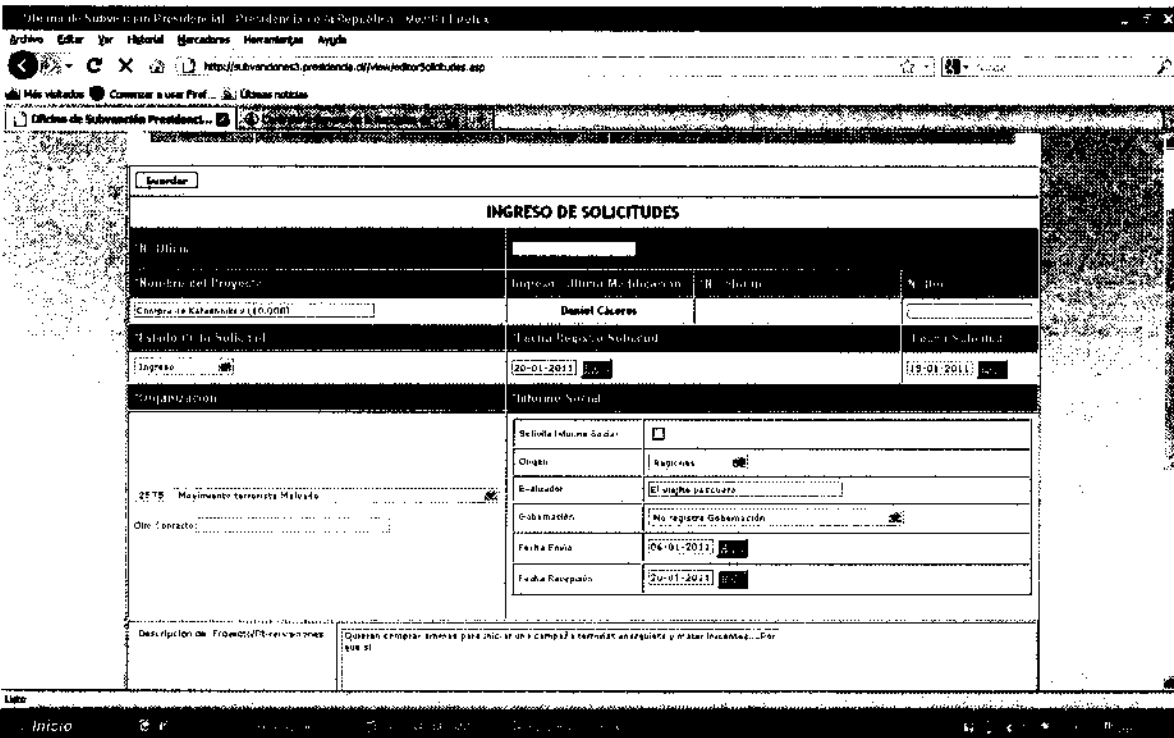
Oficina de Subvención Presidencial - Presidencia de la República - Mozilla Firefox

Archivo Editar Ver Historial Marcadores Herramientas Ayuda

http://subvenciones3.presidencia.cl/View/editorSolicitudes.asp

Más visitados Comenzar a usar Firef... Últimas noticias

Oficina de Subvención Presidenci...

Guardar

INGRESO DE SOLICITUDES

N° Oficio

Nombre del Proyecto

Compra de Katanas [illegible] (10.000)

Ingreso / Ultima Modificación

Daniel Cáceres

N° Folio

Estado de la Solicitud

Ingreso

Fecha Registro Solicitud

20-01-2011

Fecha Solicitud

19-01-2011

Organización

2575 Movimiento terrorista Malvado

Otro Contacto:

Informe Social

Solicita Informe Social

Origen

Regiones

Evaluador

El viejito pascuero

Gobernación

No registra Gobernación

Fecha Envío

06-01-2011

Fecha Recepción

20-01-2011

Descripción del Proyecto/Observaciones

Queremos comprar armas para iniciar una campaña terrorista anarquista y matar inocentes....Por que si

Listo

Inicio